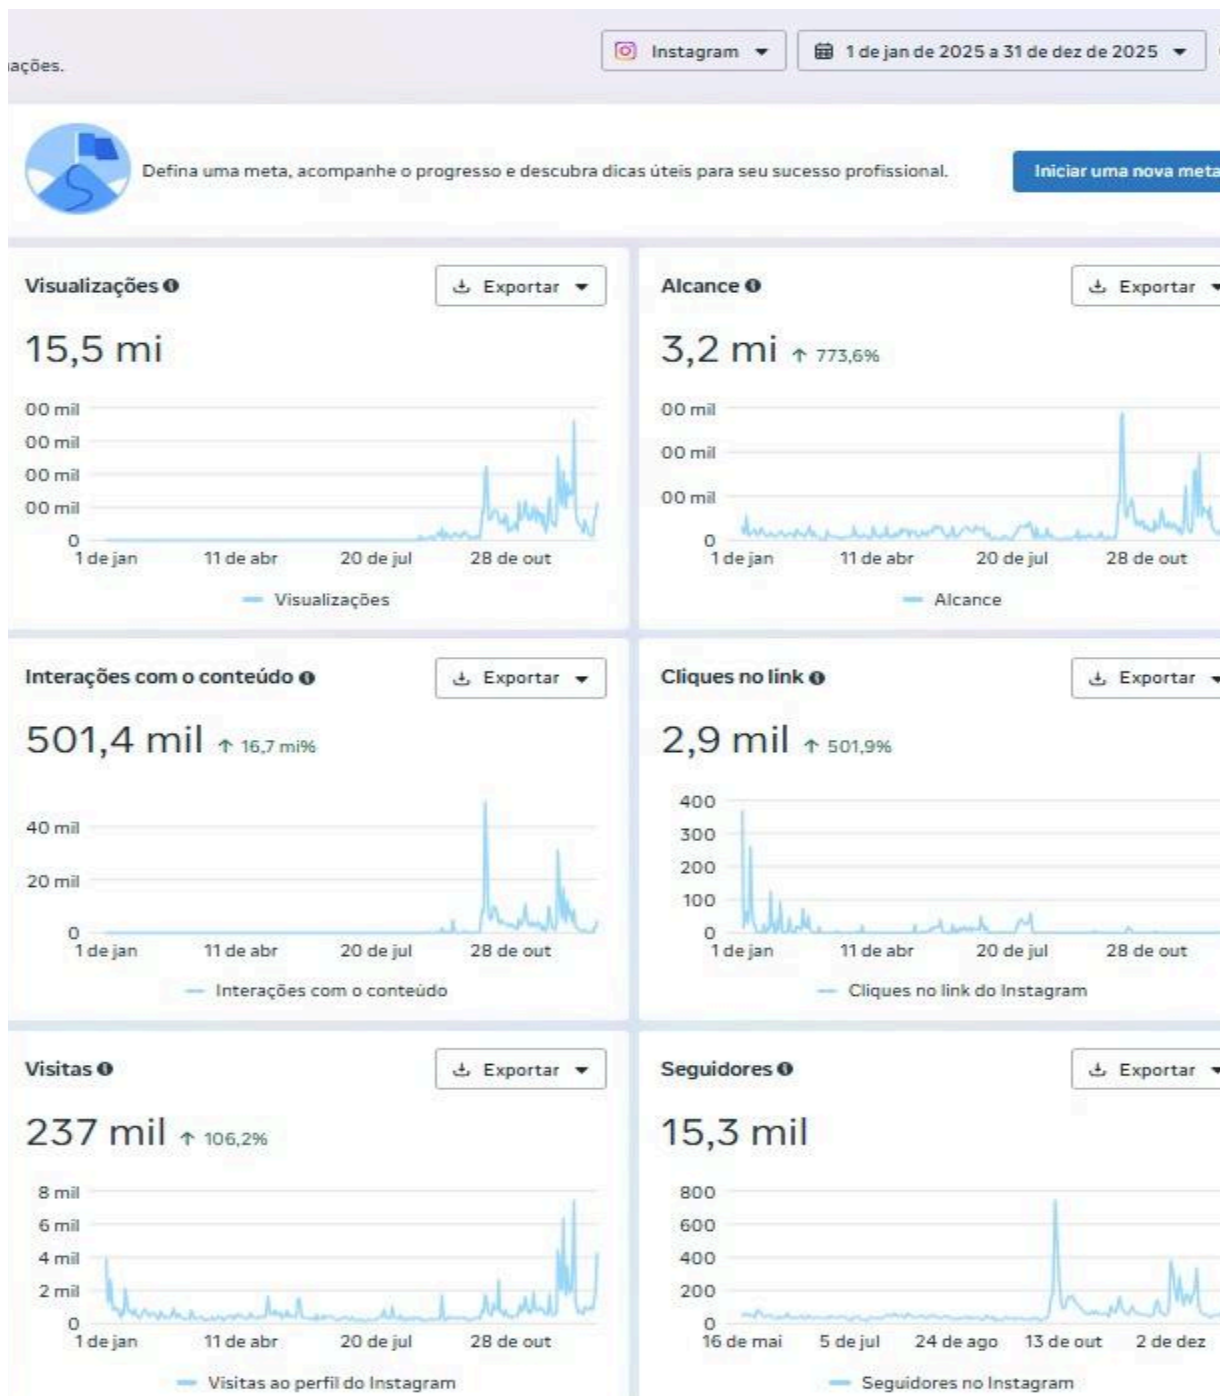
ıações.

Instagram

1 de jan de 2025 a 31 de dez de 2025

Defina uma meta, acompanhe o progresso e descubra dicas úteis para seu sucesso profissional.

Iniciar uma nova meta

Visualizações

Exportar

15,5 mi

00 mil
00 mil
00 mil
00 mil
0
1 de jan 11 de abr 20 de jul 28 de out

Visualizações

Alcance

Exportar

3,2 mi ↑ 773,6%

00 mil
00 mil
00 mil
0
1 de jan 11 de abr 20 de jul 28 de out

Alcance

Interações com o conteúdo

Exportar

501,4 mil ↑ 16,7 mi%

40 mil
20 mil
0
1 de jan 11 de abr 20 de jul 28 de out

Interações com o conteúdo

Cliques no link

Exportar

2,9 mil ↑ 501,9%

400
300
200
100
0
1 de jan 11 de abr 20 de jul 28 de out

Cliques no link do Instagram

Visitas

Exportar

237 mil ↑ 106,2%

8 mil
6 mil
4 mil
2 mil
0
1 de jan 11 de abr 20 de jul 28 de out

Visitas ao perfil do Instagram

Seguidores

Exportar

15,3 mil

800
600
400
200
0
16 de mai 5 de jul 24 de ago 13 de out 2 de dez

Seguidores no Instagram